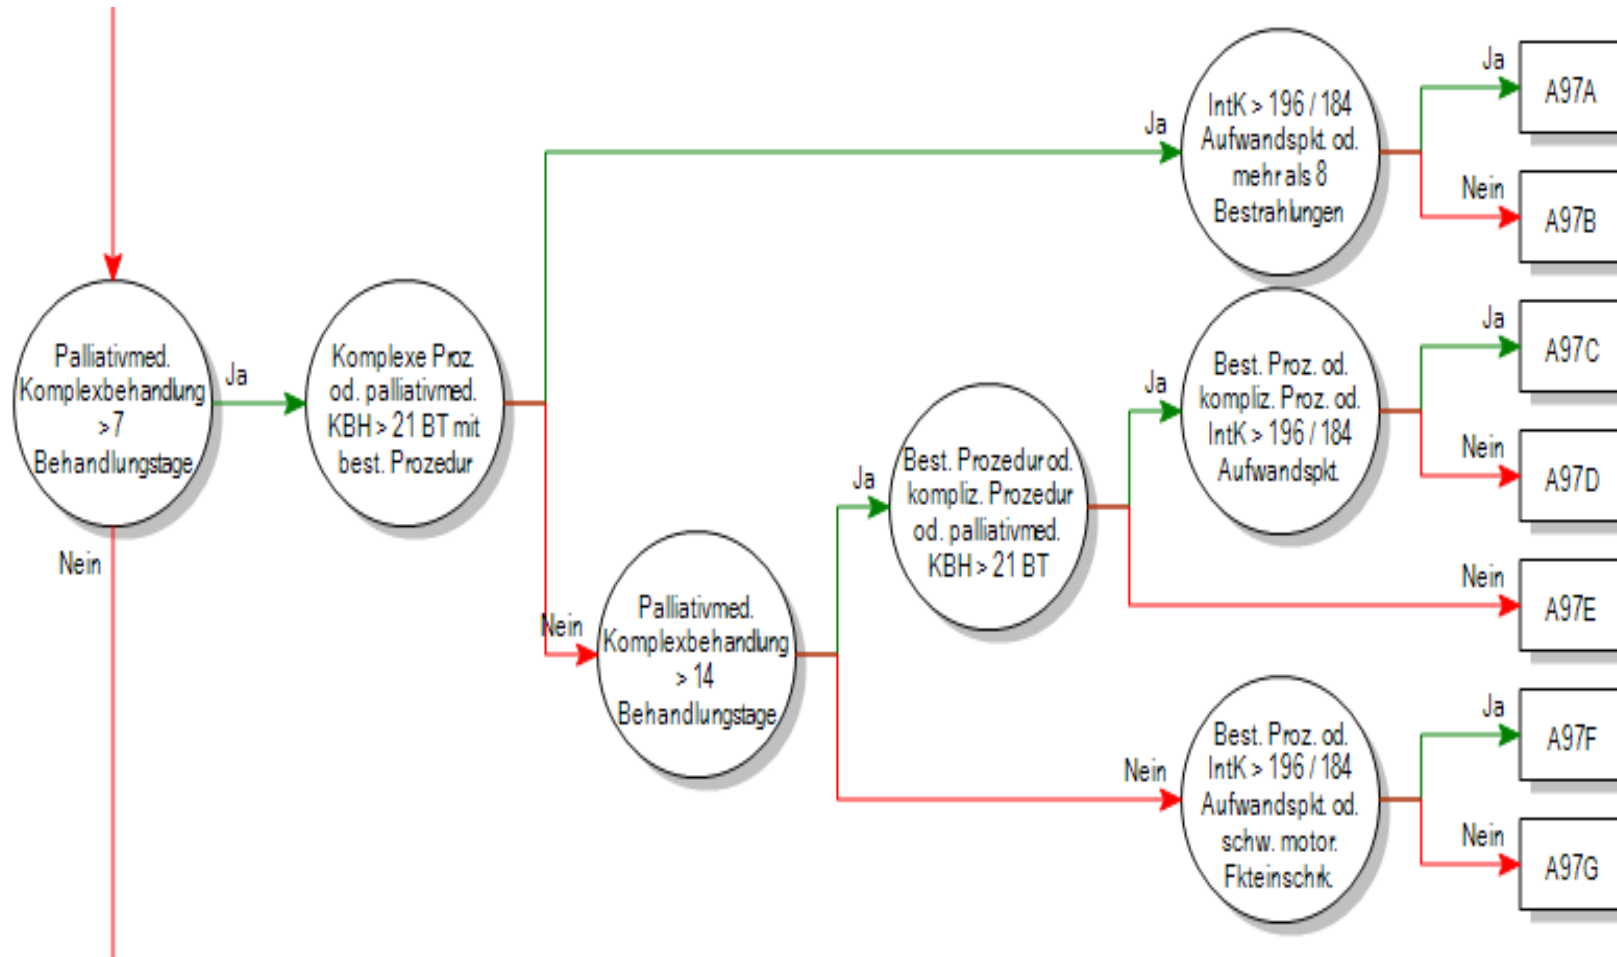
Palliativmed. Komplexbehandlung >7 Behandlungstage

Ja

Nein

Komplexe Proz. od. palliativmed. KBH > 21 BT mit best. Prozedur

Ja

Nein

IntK > 196 / 184 Aufwandspkt. od. mehr als 8 Bestrahlungen

Ja

A97A

Nein

A97B

Palliativmed. Komplexbehandlung > 14 Behandlungstage

Ja

Best. Prozedur od. kompliz. Prozedur od. palliativmed. KBH > 21 BT

Ja

Best. Proz. od. kompliz. Proz. od. IntK > 196 / 184 Aufwandspkt.

Ja

A97C

Nein

A97D

Nein

A97E

Nein

Best. Proz. od. IntK > 196 / 184 Aufwandspkt. od. schw. motor. Fkteinschrk.

Ja

A97F

Nein

A97G